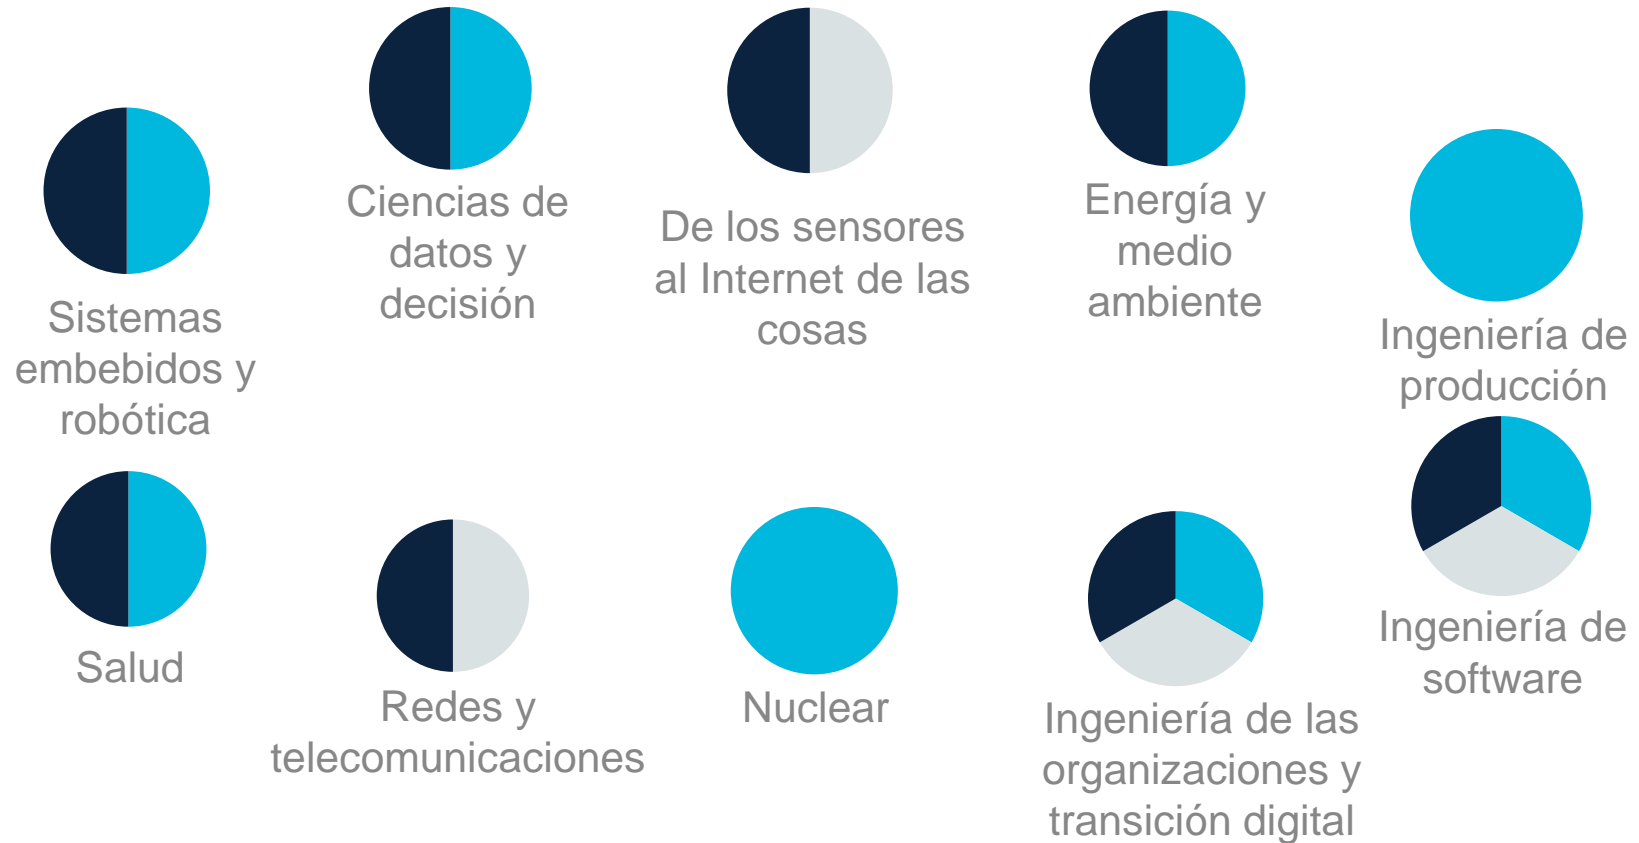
Sistemas embebidos y robótica

Ciencias de datos y decisión

De los sensores al Internet de las cosas

Energía y medio ambiente

Ingeniería de producción

Salud

Redes y telecomunicaciones

Nuclear

Ingeniería de las organizaciones y transición digital

Ingeniería de software